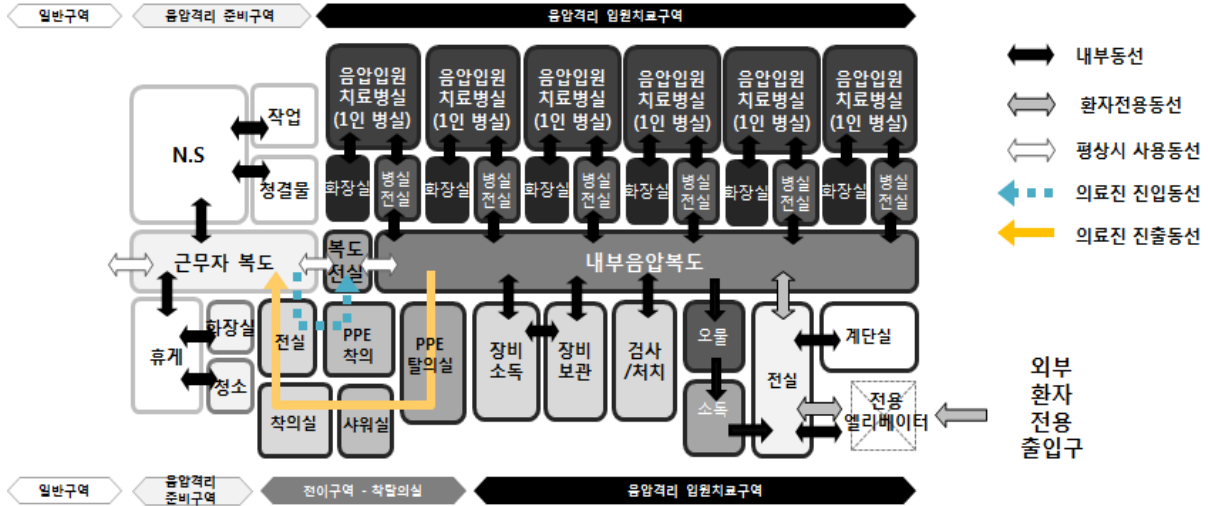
일반구역
음압격리 준비구역
음압격리 입원치료구역

음압입원 치료병실 (1인 병실)
음압입원 치료병실 (1인 병실)
음압입원 치료병실 (1인 병실)
음압입원 치료병실 (1인 병실)
음압입원 치료병실 (1인 병실)
음압입원 치료병실 (1인 병실)

화장실
병실 전실
화장실
병실 전실
화장실
병실 전실
화장실
병실 전실
화장실
병실 전실
화장실
병실 전실

N.S
작업
청결물
근무자 복도
복도 전실
내부음압복도
휴게
화장실
청소
전실
PPE 착의
PPE 탈의실
착의실
샤워실
장비 소독
장비 보관
검사 /처치
오물
소독
전실
계단실
전용 엘리베이터

내부동선
환자전용동선
평상시 사용동선
의료진 진입동선
의료진 진출동선

외부 환자 전용 출입구

일반구역
음압격리 준비구역
전이구역 - 착탈의실
음압격리 입원치료구역